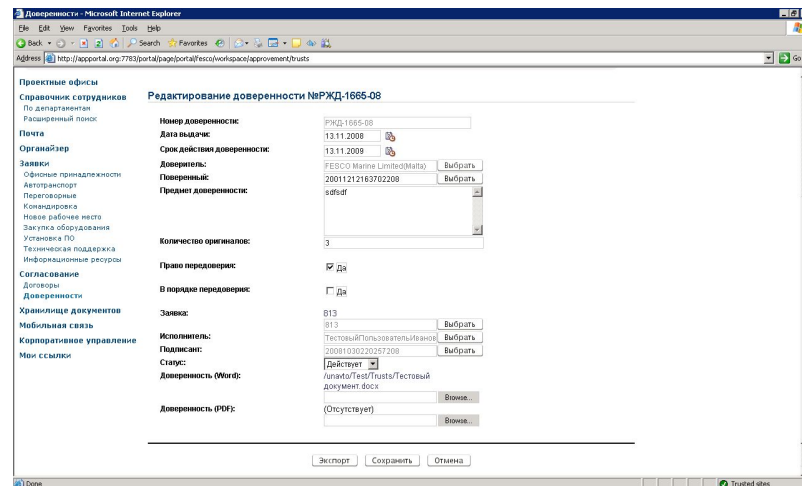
Доверенности - Microsoft Internet Explorer

File Edit View Favorites Tools Help

Back Search Favorites

Address http://appportal.org:7783/portal/page/portal/fesco/workspace/approvement/trusts

Go

Проектные офисы
Справочник сотрудников
По департаментам
Расширенный поиск
Почта
Органайзер
Заявки
Офисные принадлежности
Автотранспорт
Переговорные
Командировка
Новое рабочее место
Закупка оборудования
Установка ПО
Техническая поддержка
Информационные ресурсы
Согласование
Договоры
Доверенности
Хранилище документов
Мобильная связь
Корпоративное управление
Мои ссылки

Редактирование доверенности №РЖД-1665-08

Номер доверенности: РЖД-1665-08
Дата выдачи: 13.11.2008
Срок действия доверенности: 13.11.2009
Доверитель: FESCO Marine Limited(Malta) Выбрать
Поверенный: 20011212163702208 Выбрать
Предмет доверенности: sdfsdf

Количество оригиналов: 3

Право передоверия: Да

В порядке передоверия: Да

Заявка: 813
813 Выбрать
Исполнитель: ТестовыйПользовательИванов Выбрать
Подписант: 20081030220257208 Выбрать
Статус: Действует
Доверенность (Word): /unavto/Test/Trusts/Тестовый документ.docx
Browse...
Доверенность (PDF): (Отсутствует)
Browse...

Экспорт Сохранить Отмена

Done
Trusted sites